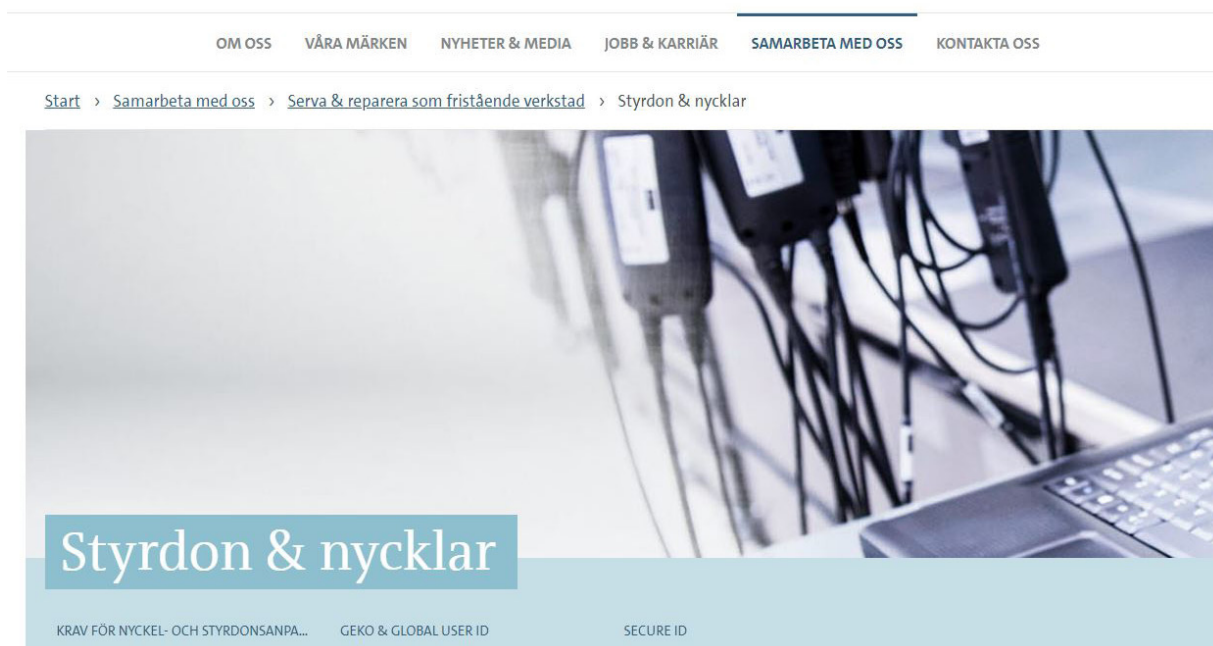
OM OSS VÅRA MÄRKEN NYHETER & MEDIA JOBB & KARRIÄR SAMARBETA MED OSS KONTAKTA OSS

Start › Samarbeta med oss › Serva & reparera som fristående verkstad › Styrdon & nycklar

Styrdon & nycklar

KRAV FÖR NYCKEL- OCH STYRDONSANPA... GEKO & GLOBAL USER ID SECURE ID